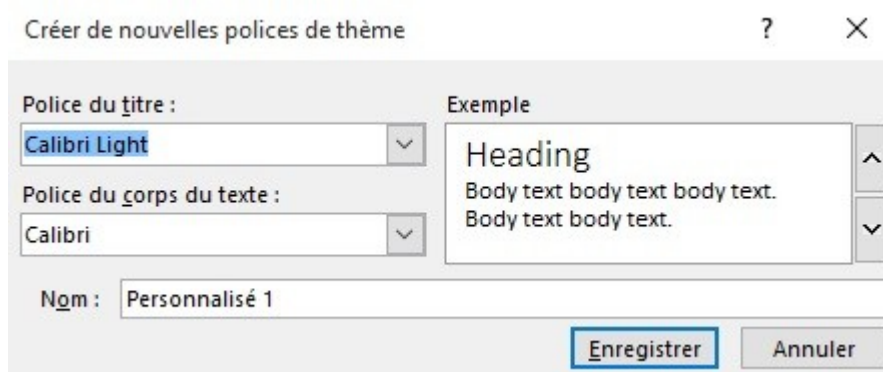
Créer de nouvelles polices de thème

?

×

Police du titre :

Calibri Light

Police du corps du texte :

Calibri

Exemple

Heading

Body text body text body text. Body text body text.

Nom : Personnalisé 1

Enregistrer

Annuler